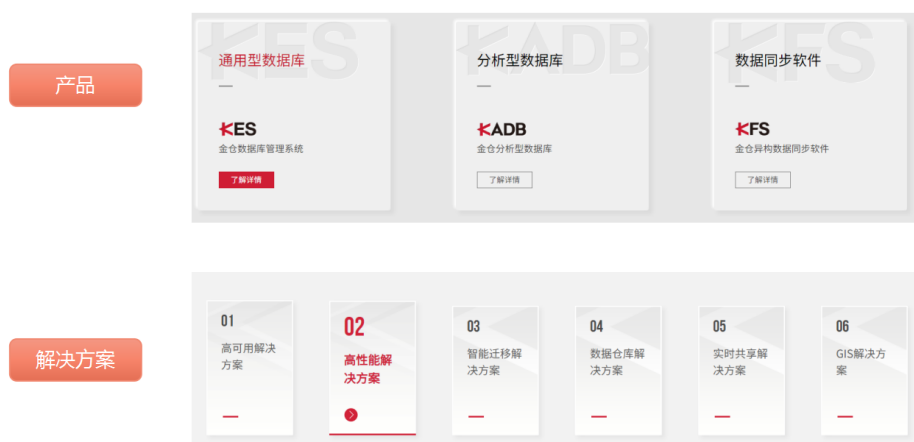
产品

KES
通用型数据库
—
KES
金仓数据库管理系统
了解详情

KADB
分析型数据库
—
KADB
金仓分析型数据库
了解详情

KFS
数据同步软件
—
KFS
金仓异构数据同步软件
了解详情

解决方案

01
高可用解决方案

02
高性能解决方案

03
智能迁移解决方案

04
数据仓库解决方案

05
实时共享解决方案

06
GIS解决方案